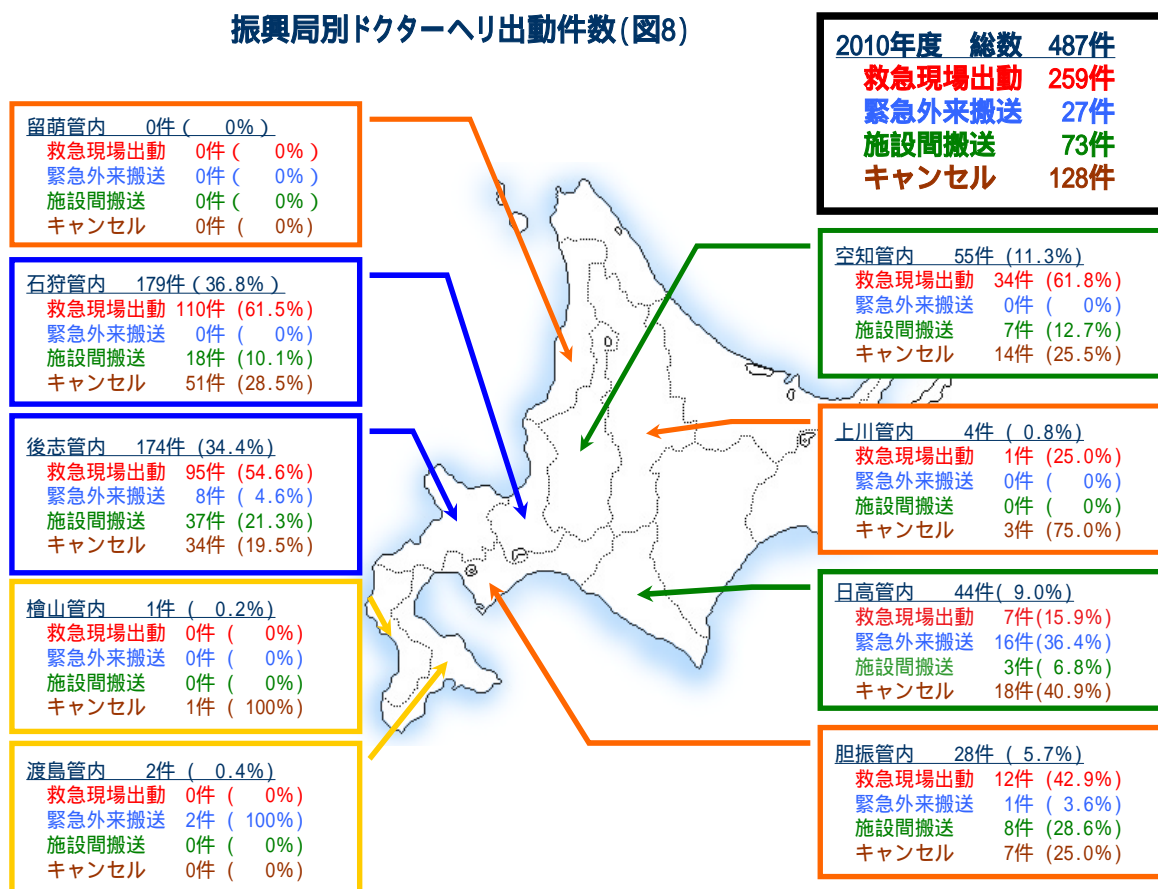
振興局別ドクターヘリ出動件数(図8)

2010年度　総数　487件
救急現場出動　259件
緊急外来搬送　27件
施設間搬送　73件
キャンセル　128件

留萌管内　0件（　0%）
救急現場出動　0件（　0%）
緊急外来搬送　0件（　0%）
施設間搬送　0件（　0%）
キャンセル　0件（　0%）

石狩管内　179件（36.8%）
救急現場出動　110件（61.5%）
緊急外来搬送　0件（　0%）
施設間搬送　18件（10.1%）
キャンセル　51件（28.5%）

後志管内　174件（34.4%）
救急現場出動　95件（54.6%）
緊急外来搬送　8件（4.6%）
施設間搬送　37件（21.3%）
キャンセル　34件（19.5%）

檜山管内　1件（0.2%）
救急現場出動　0件（　0%）
緊急外来搬送　0件（　0%）
施設間搬送　0件（　0%）
キャンセル　1件（100%）

渡島管内　2件（0.4%）
救急現場出動　0件（　0%）
緊急外来搬送　2件（100%）
施設間搬送　0件（　0%）
キャンセル　0件（　0%）

空知管内　55件（11.3%）
救急現場出動　34件（61.8%）
緊急外来搬送　0件（　0%）
施設間搬送　7件（12.7%）
キャンセル　14件（25.5%）

上川管内　4件（0.8%）
救急現場出動　1件（25.0%）
緊急外来搬送　0件（　0%）
施設間搬送　0件（　0%）
キャンセル　3件（75.0%）

日高管内　44件（9.0%）
救急現場出動　7件(15.9%)
緊急外来搬送　16件(36.4%)
施設間搬送　3件（6.8%）
キャンセル　18件(40.9%)

胆振管内　28件（5.7%）
救急現場出動　12件（42.9%）
緊急外来搬送　1件（3.6%）
施設間搬送　8件（28.6%）
キャンセル　7件（25.0%）